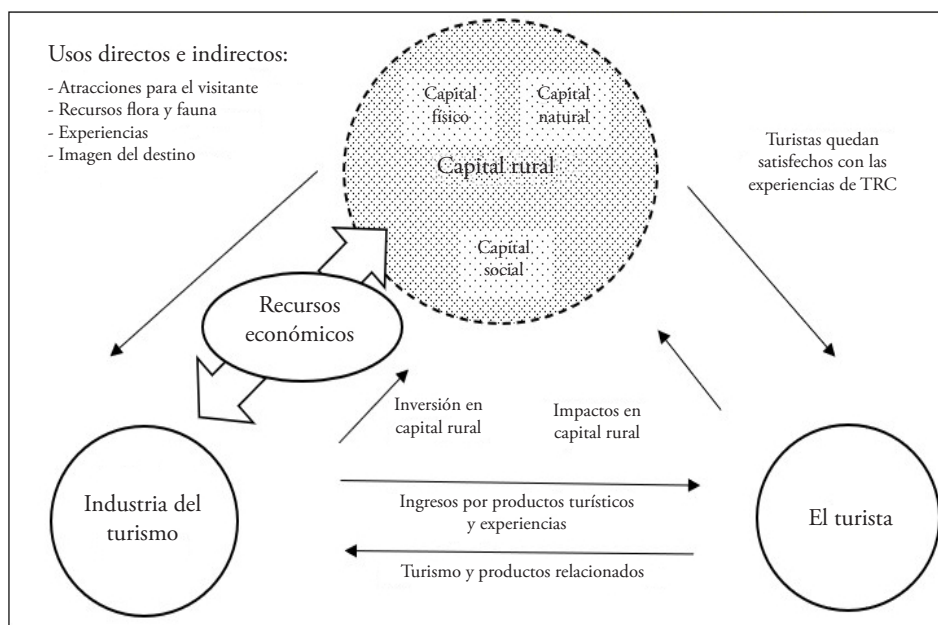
Usos directos e indirectos:
- Atracciones para el visitante
- Recursos flora y fauna
- Experiencias
- Imagen del destino

Capital físico

Capital natural

Capital rural

Capital social

Turistas quedan satisfechos con las experiencias de TRC

Recursos económicos

Inversión en capital rural

Impactos en capital rural

Industria del turismo

Ingresos por productos turísticos y experiencias

Turismo y productos relacionados

El turista